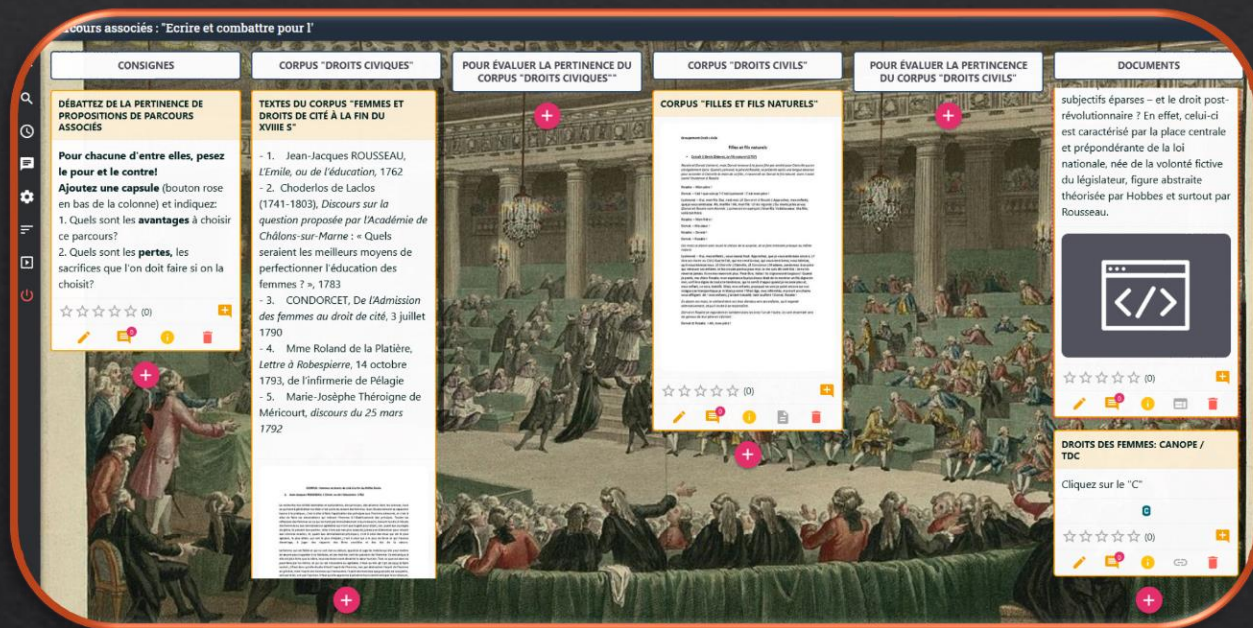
rcours associés : "Ecrire et combattre pour l'

CONSIGNES

DÉBATTEZ DE LA PERTINENCE DE PROPOSITIONS DE PARCOURS ASSOCIÉS

Pour chacune d'entre elles, pesez le pour et le contre!
Ajoutez une capsule (bouton rose en bas de la colonne) et indiquez:
1. Quels sont les avantages à choisir ce parcours?
2. Quels sont les pertes, les sacrifices que l'on doit faire si on la choisit?

(0)

CORPUS "DROITS CIVIQUES"

TEXTES DU CORPUS "FEMMES ET DROITS DE CITÉ À LA FIN DU XVIIIE S"

- 1. Jean-Jacques ROUSSEAU, L'Emile, ou de l'éducation, 1762
- 2. Choderlos de Laclos (1741-1803), Discours sur la question proposée par l'Académie de Châlons-sur-Marne : « Quels seraient les meilleurs moyens de perfectionner l'éducation des femmes ? », 1783
- 3. CONDORCET, De l'Admission des femmes au droit de cité, 3 juillet 1790
- 4. Mme Roland de la Platière, Lettre à Robespierre, 14 octobre 1793, de l'infirmerie de Pélagie
- 5. Marie-Josèphe Théroigne de Méricourt, discours du 25 mars 1792

POUR ÉVALUER LA PERTINENCE DU CORPUS "DROITS CIVIQUES""

CORPUS "DROITS CIVILS"

CORPUS "FILLES ET FILS NATURELS"

Filles et fils naturels

(0)

POUR ÉVALUER LA PERTINCENCE DU CORPUS "DROITS CIVILS"

DOCUMENTS

subjectifs éparses – et le droit post-révolutionnaire ? En effet, celui-ci est caractérisé par la place centrale et prépondérante de la loi nationale, née de la volonté fictive du législateur, figure abstraite théorisée par Hobbes et surtout par Rousseau.

(0)

DROITS DES FEMMES: CANOPE / TDC

Cliquez sur le "C"

(0)